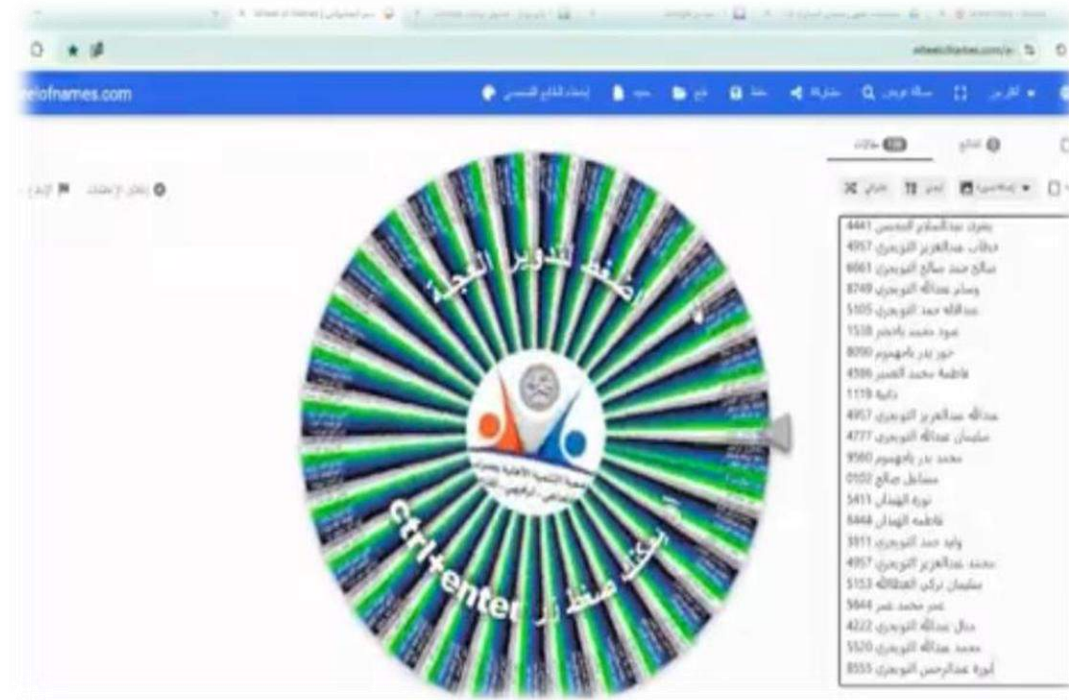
eelofnames.com

اضغط للتدوير العجلة

ctrl+enter يمكنك ضغط

يعرب عبدالسلام المدرس 4441
خطاب عبدالعزيز التويجري 4957
صالح حمد صالح التويجري 6061
وسام عبدالله التويجري 8749
عبدالله حمد التويجري 5105
عهود محمد باحجر 1538
حور بدر باهمبوم 8090
فاطمة محمد العنبر 4586
دانية 1119
عبدالله عبدالعزيز التويجري 4957
سليمان عبدالله التويجري 4777
محمد بدر باهمبوم 9560
مشاعل صالح 0102
نورة الهندال 5411
فاطمة الهندال 5446
وليد حمد التويجري 3811
محمد عبدالعزيز التويجري 4957
سليمان تركي العطالله 5153
عمر محمد عمر 5844
دلال عبدالله التويجري 4222
محمد عبدالله التويجري 5520
أبورة عبدالرحمن التويجري 8555